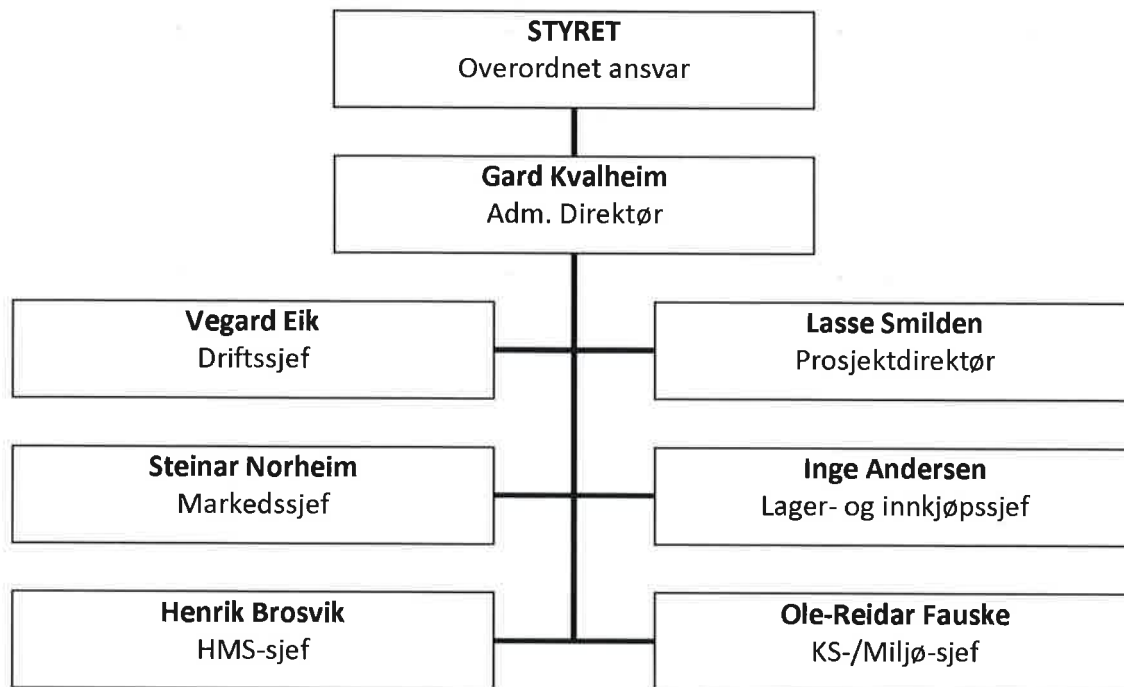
STYRET
Overordnet ansvar

Gard Kvalheim
Adm. Direktør

Vegard Eik
Driftssjef

Lasse Smilden
Prosjektdirektør

Steinar Norheim
Markedssjef

Inge Andersen
Lager- og innkjøpssjef

Henrik Brosvik
HMS-sjef

Ole-Reidar Fauske
KS-/Miljø-sjef